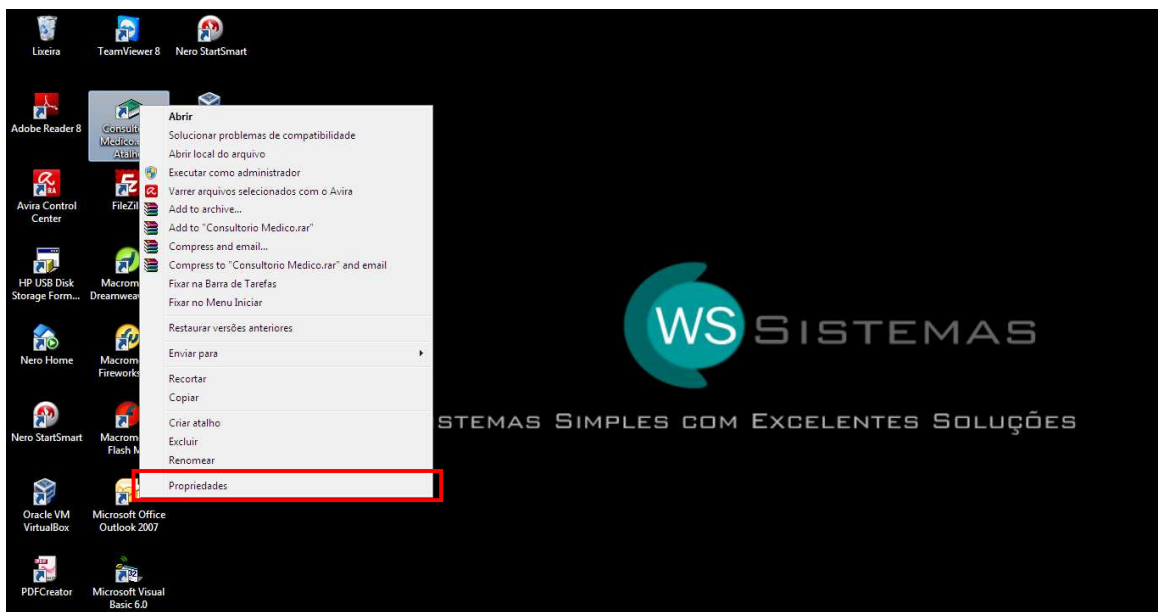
Lixeira
TeamViewer 8
Nero StartSmart

Adobe Reader 8
Consultorio Medico - Atalho

Avira Control Center
FileZil

HP USB Disk Storage Form...
Macrom Dreamwea

Nero Home
Macrom Fireworks

Nero StartSmart
Macrom Flash M

Oracle VM VirtualBox
Microsoft Office Outlook 2007

PDFCreator
Microsoft Visual Basic 6.0

Abrir
Solucionar problemas de compatibilidade
Abrir local do arquivo
Executar como administrador
Varrer arquivos selecionados com o Avira
Add to archive...
Add to "Consultorio Medico.rar"
Compress and email...
Compress to "Consultorio Medico.rar" and email
Fixar na Barra de Tarefas
Fixar no Menu Iniciar
Restaurar versões anteriores
Enviar para
Recortar
Copiar
Criar atalho
Excluir
Renomear
Propriedades

WS SISTEMAS
STEMAS SIMPLES COM EXCELENTES SOLUÇÕES